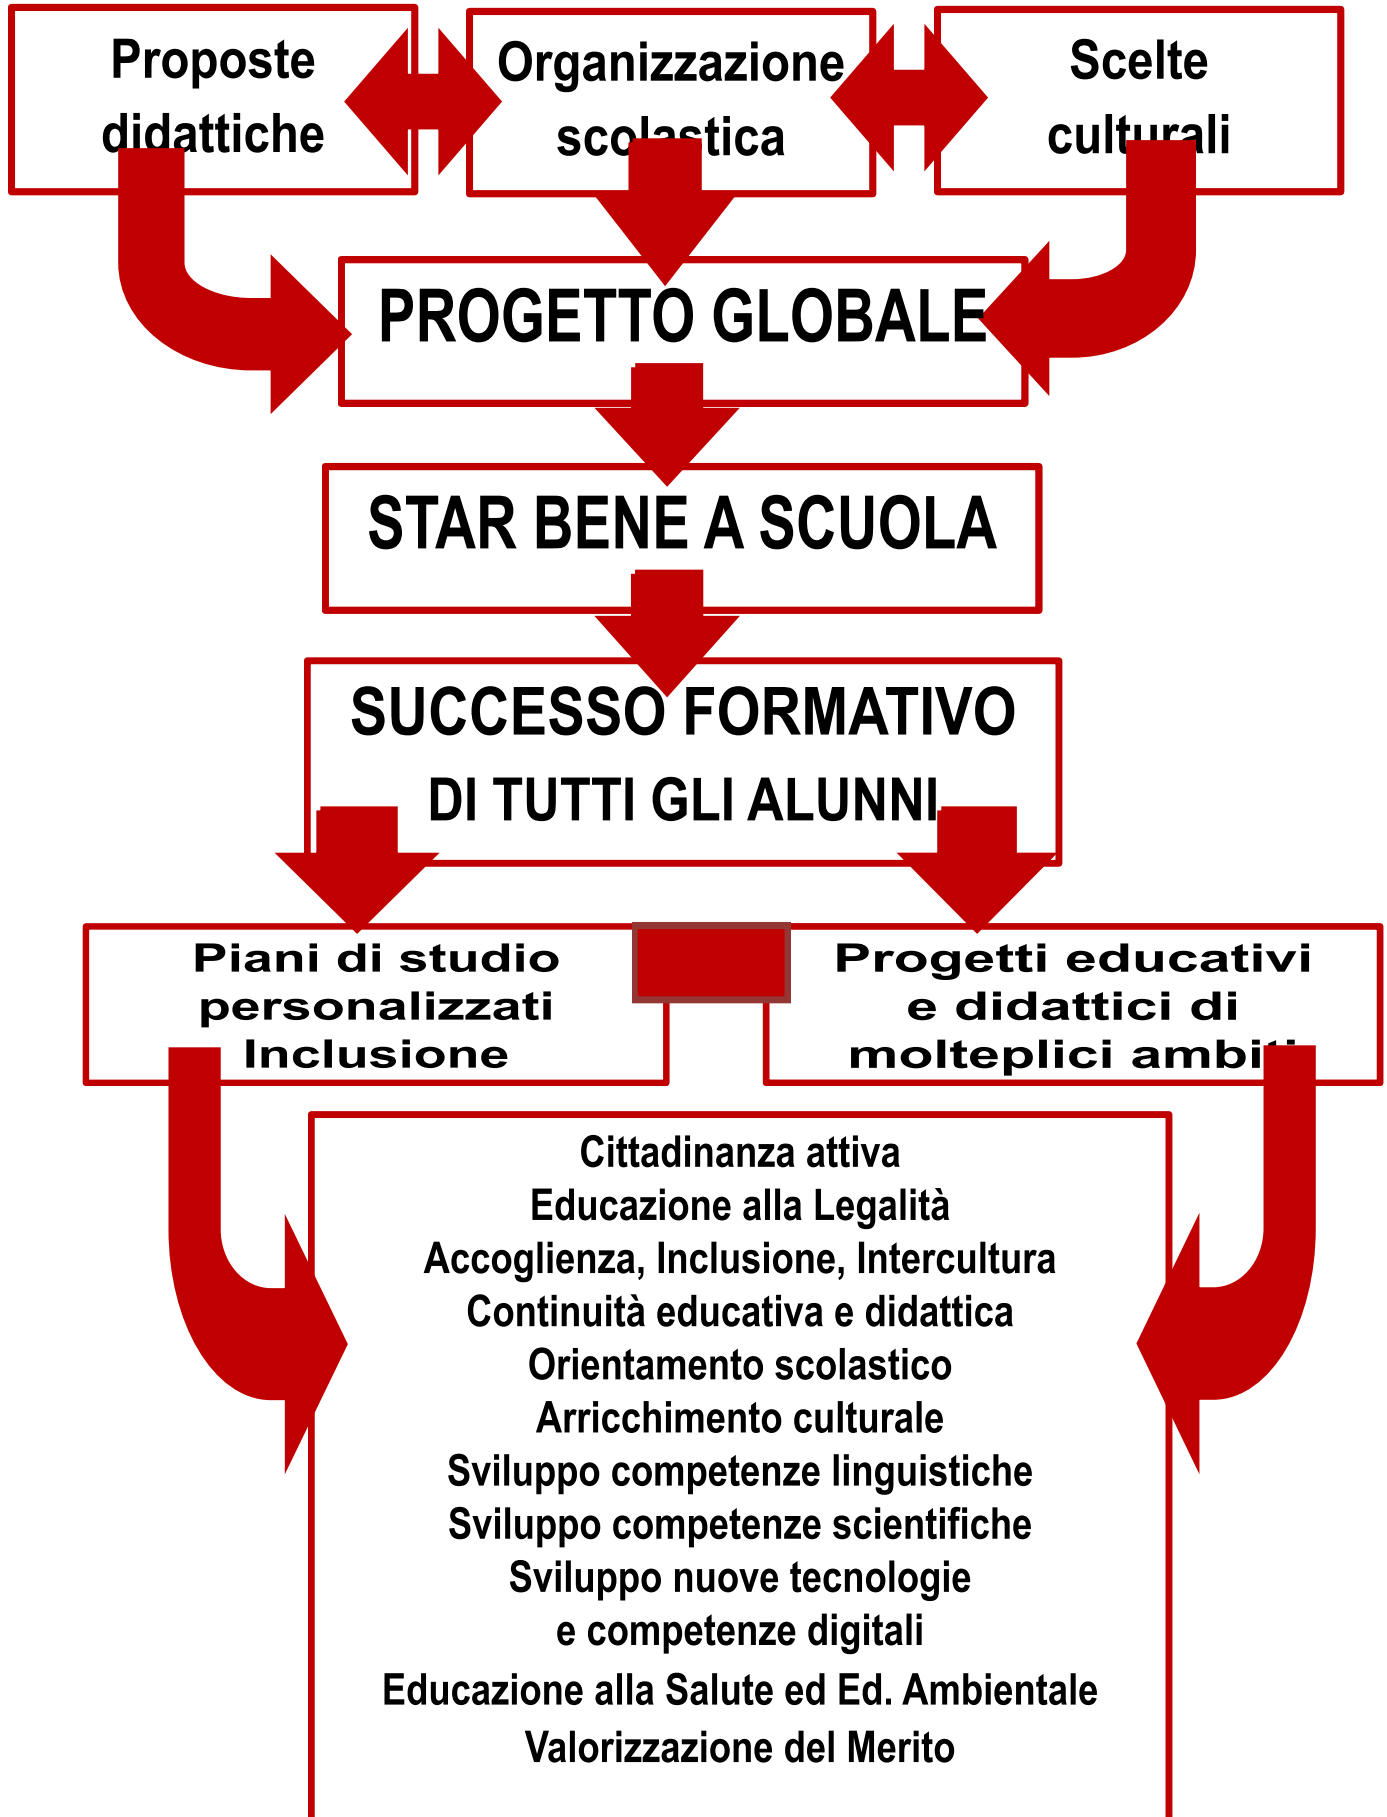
Proposte didattiche

Organizzazione scolastica

Scelte culturali

PROGETTO GLOBALE

STAR BENE A SCUOLA

SUCCESSO FORMATIVO DI TUTTI GLI ALUNNI

Piani di studio personalizzati Inclusione

Progetti educativi e didattici di molteplici ambiti

Cittadinanza attiva
Educazione alla Legalità
Accoglienza, Inclusione, Intercultura
Continuità educativa e didattica
Orientamento scolastico
Arricchimento culturale
Sviluppo competenze linguistiche
Sviluppo competenze scientifiche
Sviluppo nuove tecnologie
e competenze digitali
Educazione alla Salute ed Ed. Ambientale
Valorizzazione del Merito